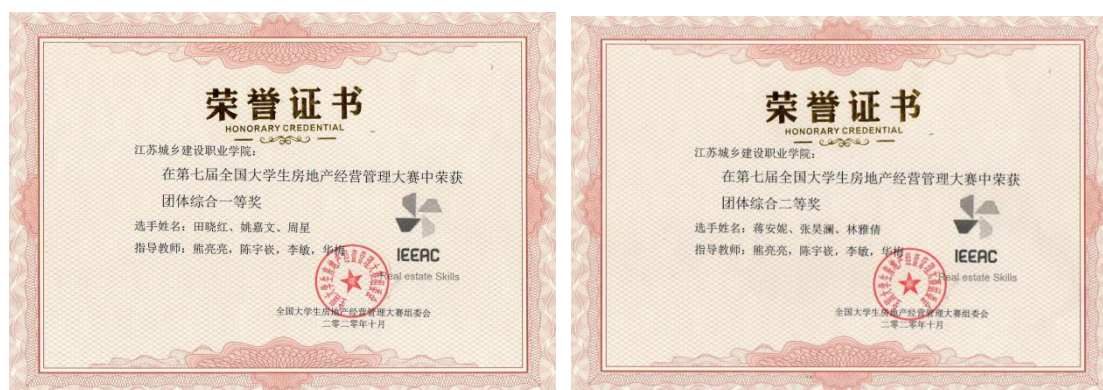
荣誉证书
HONORARY CREDENTIAL

江苏城乡建设职业学院：

在第七届全国大学生房地产经营管理大赛中荣获团体综合一等奖

选手姓名：田晓红、姚嘉文、周星

指导教师：熊亮亮，陈宇嵚，李敏，华梅

IEEAC
Real estate Skills

全国大学生房地产经营管理大赛组委会
二零二零年十月

荣誉证书
HONORARY CREDENTIAL

江苏城乡建设职业学院：

在第七届全国大学生房地产经营管理大赛中荣获团体综合二等奖

选手姓名：蒋安妮、张昊澜、林雅倩

指导教师：熊亮亮，陈宇嵚，李敏，华梅

IEEAC
Real estate Skills

全国大学生房地产经营管理大赛组委会
二零二零年十月